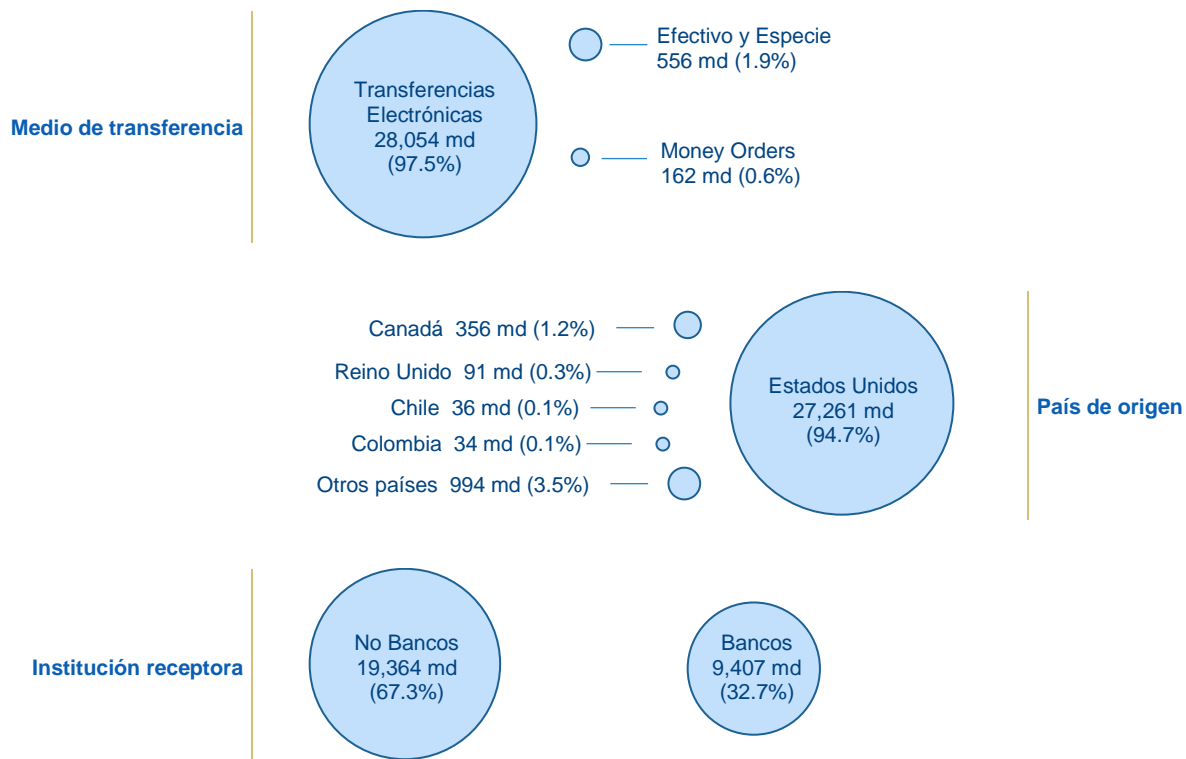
Medio de transferencia

Transferencias Electrónicas 28,054 md (97.5%)

Efectivo y Especie 556 md (1.9%)

Money Orders 162 md (0.6%)

Canadá 356 md (1.2%)

Reino Unido 91 md (0.3%)

Chile 36 md (0.1%)

Colombia 34 md (0.1%)

Otros países 994 md (3.5%)

Estados Unidos 27,261 md (94.7%)

País de origen

Institución receptora

No Bancos 19,364 md (67.3%)

Bancos 9,407 md (32.7%)